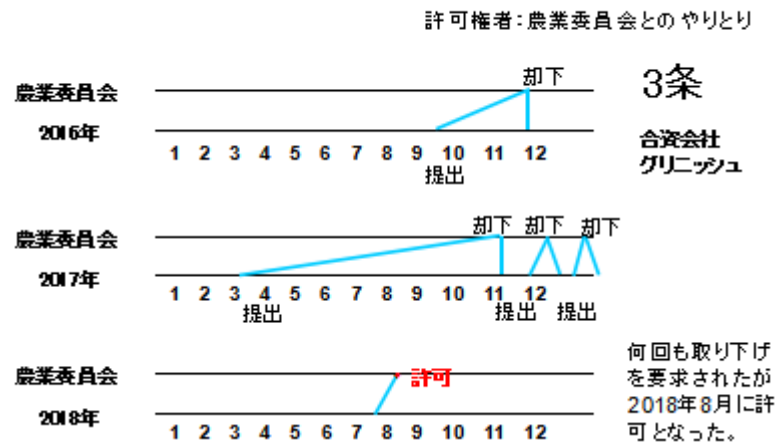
許可権者：農業委員会とのやりとり

農業委員会
2016年
却下
3条
合資会社
グリニッシュ
1 2 3 4 5 6 7 8 9 10 11 12
提出

農業委員会
2017年
却下 却下 却下
1 2 3 4 5 6 7 8 9 10 11 12
提出 提出 提出

農業委員会
2018年
許可
1 2 3 4 5 6 7 8 9 10 11 12

何回も取り下げを要求されたが2018年8月に許可となった。